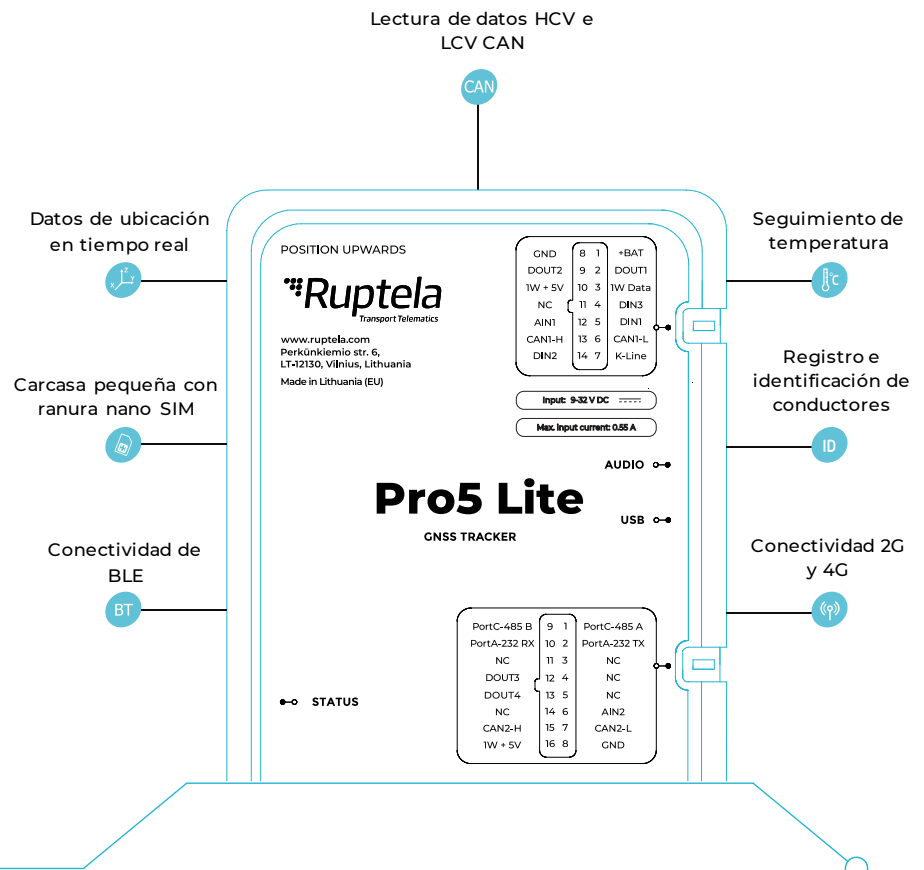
Lectura de datos HCV e LCV CAN

CAN

Datos de ubicación en tiempo real

Carcasa pequeña con ranura nano SIM

Conectividad de BLE

BT

Seguimiento de temperatura

Registro e identificación de conductores

ID

Conectividad 2G y 4G

POSITION UPWARDS

Ruptela
Transport Telematics

www.ruptela.com
Perkūnkiemio str. 6,
LT-12130, Vilnius, Lithuania
Made in Lithuania (EU)

| GND | 8 | 1 | +BAT |
|---|---|---|---|
| DOUT2 | 9 | 2 | DOUT1 |
| 1W + 5V | 10 | 3 | 1W Data |
| NC | 11 | 4 | DIN3 |
| AIN1 | 12 | 5 | DIN1 |
| CAN1-H | 13 | 6 | CAN1-L |
| DIN2 | 14 | 7 | K-Line |

Input: 9-32 V DC

Max. input current: 0.55 A

AUDIO

USB

Pro5 Lite

GNSS TRACKER

| PortC-485 B | 9 | 1 | PortC-485 A |
|---|---|---|---|
| PortA-232 RX | 10 | 2 | PortA-232 TX |
| NC | 11 | 3 | NC |
| DOUT3 | 12 | 4 | NC |
| DOUT4 | 13 | 5 | NC |
| NC | 14 | 6 | AIN2 |
| CAN2-H | 15 | 7 | CAN2-L |
| 1W + 5V | 16 | 8 | GND |

STATUS